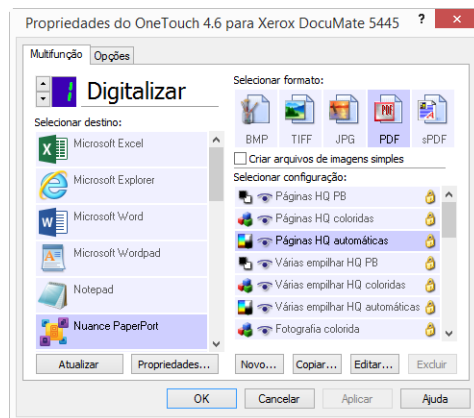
Propriedades do OneTouch 4.6 para Xerox DocuMate 5445

?

Multifunção | Opções

Digitalizar

Selecionar destino:

Microsoft Excel
Microsoft Explorer
Microsoft Word
Microsoft Wordpad
Notepad
Nuance PaperPort

Selecionar formato:

BMP | TIFF | JPG | PDF | sPDF

Criar arquivos de imagens simples

Selecionar configuração:

Páginas HQ PB
Páginas HQ coloridas
Páginas HQ automáticas
Várias empilhar HQ PB
Várias empilhar HQ coloridas
Várias empilhar HQ automáticas
Fotografia colorida

Atualizar | Propriedades... | Novo... | Copiar... | Editar... | Excluir

OK | Cancelar | Aplicar | Ajuda